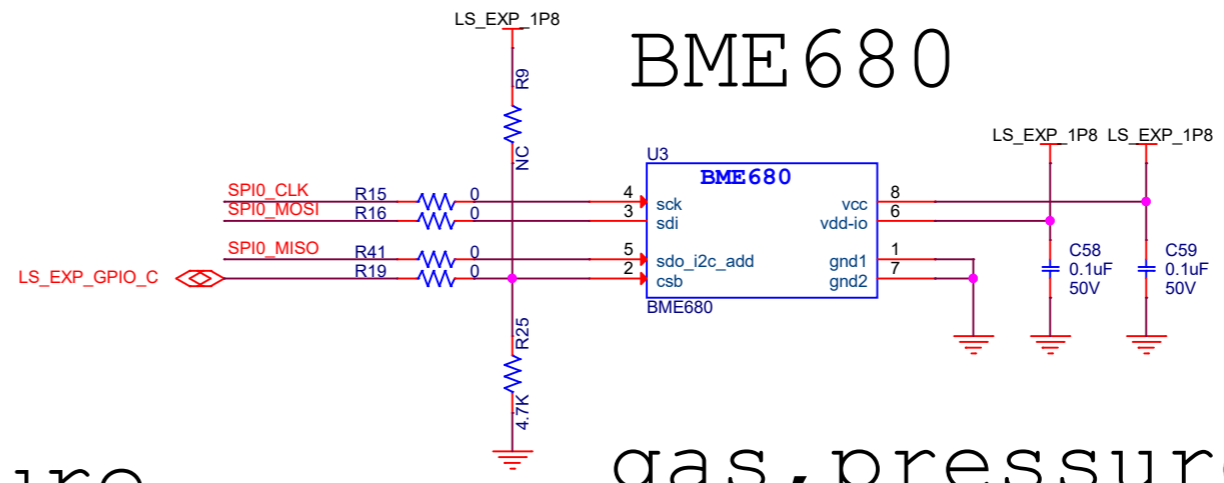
LS_EXP_1P8

BME680

R9
NC

U3
BME680

LS_EXP_1P8 LS_EXP_1P8

SPI0_CLK R15 0 4 sck vcc 8
SPI0_MOSI R16 0 3 sdi vdd-io 6
SPI0_MISO R41 0 5 sdo_i2c_add gnd1 1
LS_EXP_GPIO_C R19 0 2 csb gnd2 7

BME680

C58
0.1uF
50V

C59
0.1uF
50V

R25
4.7K

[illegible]re

gas,pressur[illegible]